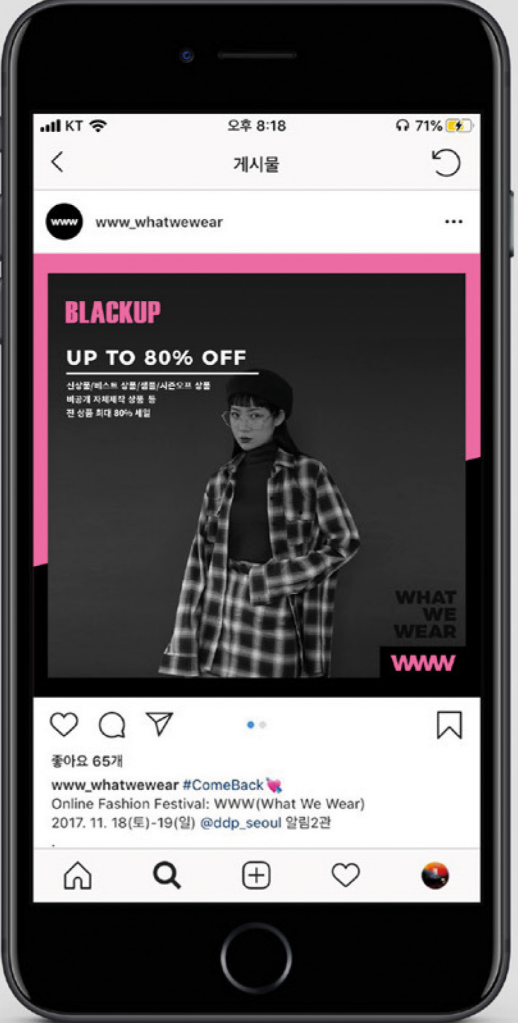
KT 오후 8:18 71%

게시물

www

www_whatwewear

BLACKUP

UP TO 80% OFF

신상품/베스트 상품/샘플/시즌오프 상품
비공개 자체제작 상품 등
전 상품 최대 80% 세일

WHAT WE WEAR

WWW

좋아요 65개

www_whatwewear #ComeBack
Online Fashion Festival: WWW(What We Wear)
2017. 11. 18(토)-19(일) @ddp_seoul 알림2관